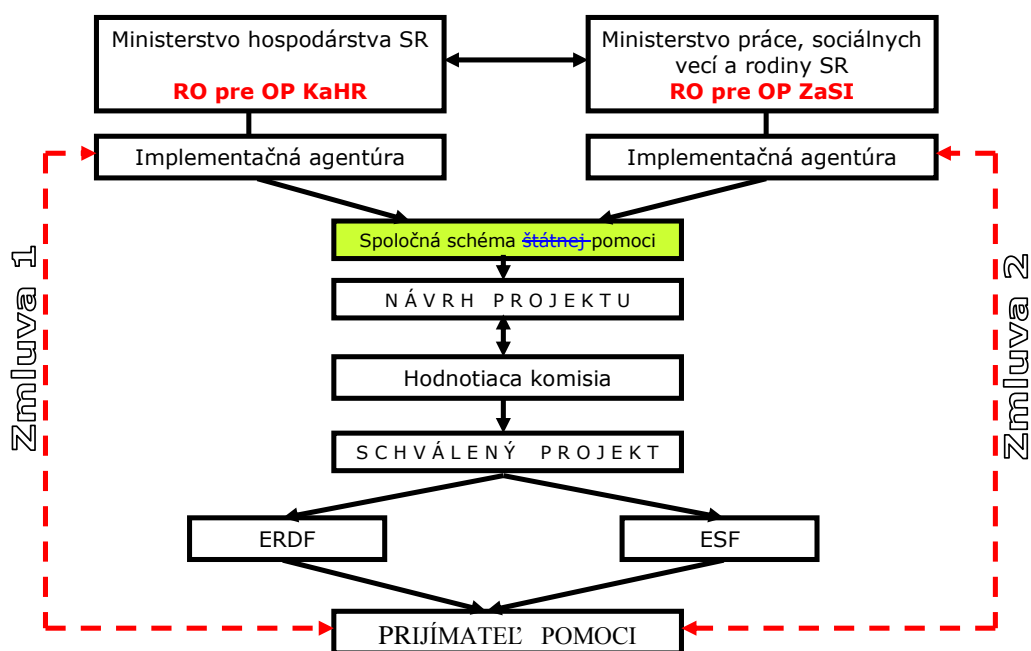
Ministerstvo hospodárstva SR

RO pre OP KaHR

Ministerstvo práce, sociálnych vecí a rodiny SR

RO pre OP ZaSI

Implementačná agentúra

Implementačná agentúra

Spoločná schéma štátnej pomoci

NÁVRH PROJEKTU

Hodnotiaca komisia

SCHVÁLENÝ PROJEKT

ERDF

ESF

PRIJÍMATEĽ POMOCI

Zmluva 1

Zmluva 2